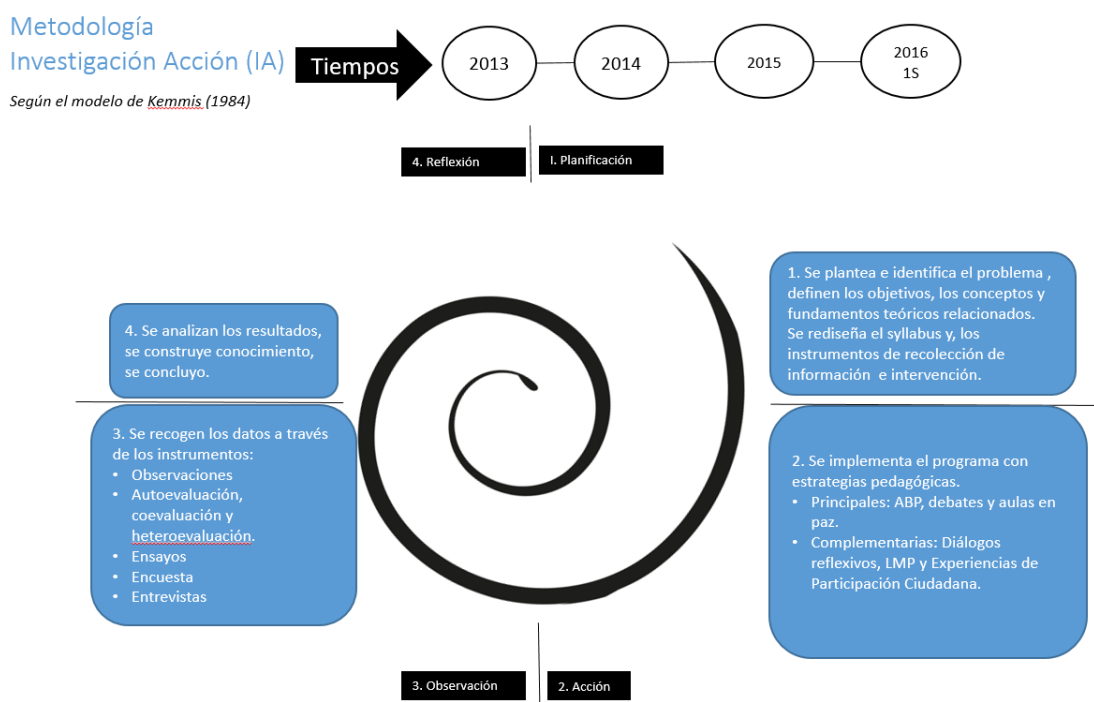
Metodología
Investigación Acción (IA)

Según el modelo de Kemmis (1984)

Tiempos

2013

2014

2015

2016
1S

4. Reflexión

I. Planificación

4. Se analizan los resultados, se construye conocimiento, se concluyo.

1. Se plantea e identifica el problema , definen los objetivos, los conceptos y fundamentos teóricos relacionados. Se rediseña el syllabus y, los instrumentos de recolección de información e intervención.

3. Se recogen los datos a través de los instrumentos:
• Observaciones
• Autoevaluación, coevaluación y heteroevaluación.
• Ensayos
• Encuesta
• Entrevistas

2. Se implementa el programa con estrategias pedagógicas.
• Principales: ABP, debates y aulas en paz.
• Complementarias: Diálogos reflexivos, LMP y Experiencias de Participación Ciudadana.

3. Observación

2. Acción